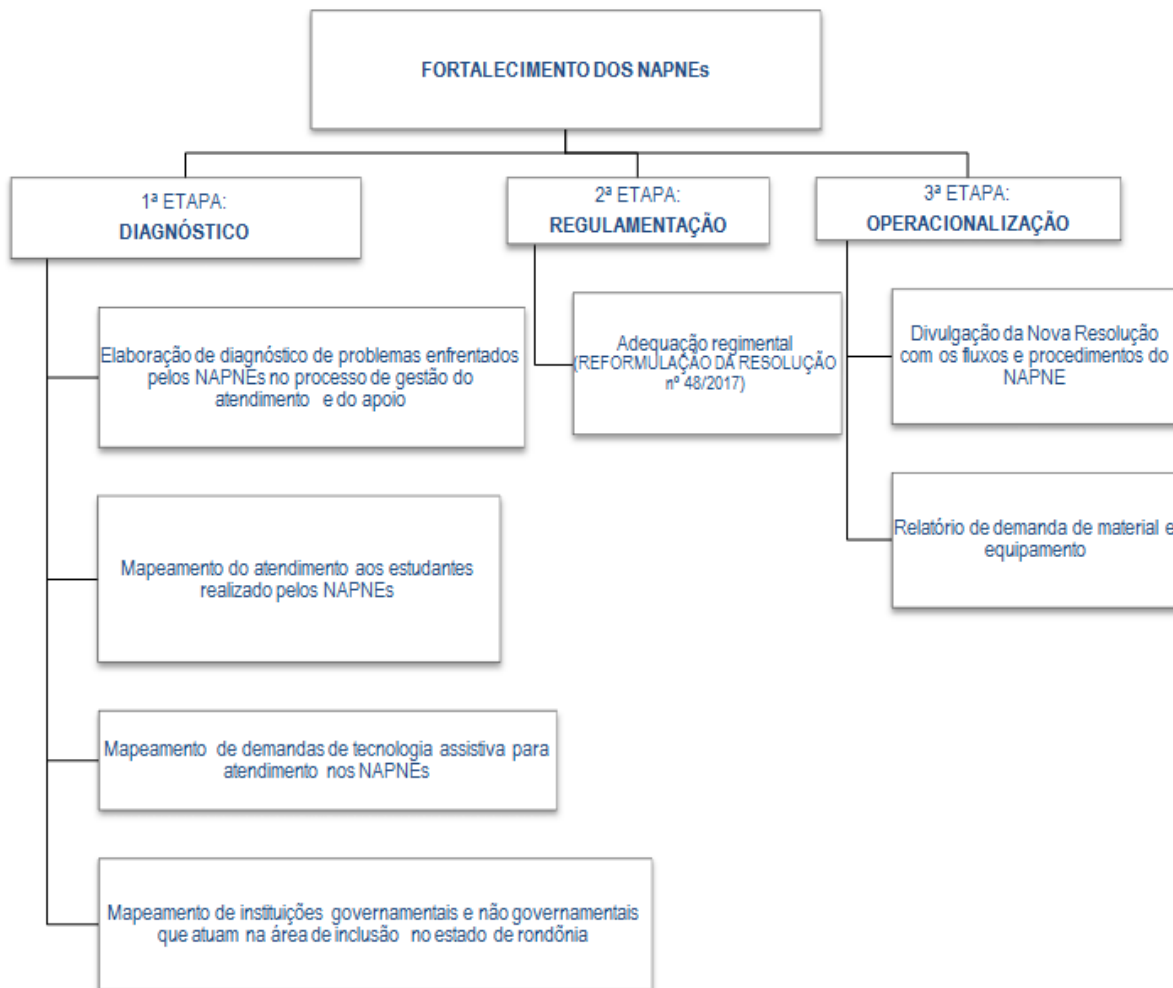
FORTALECIMENTO DOS NAPNEs

1ª ETAPA:
DIAGNÓSTICO

2ª ETAPA:
REGULAMENTAÇÃO

3ª ETAPA:
OPERACIONALIZAÇÃO

Elaboração de diagnóstico de problemas enfrentados pelos NAPNEs no processo de gestão do atendimento e do apoio

Mapeamento do atendimento aos estudantes realizado pelos NAPNEs

Mapeamento de demandas de tecnologia assistiva para atendimento nos NAPNEs

Mapeamento de instituições governamentais e não governamentais que atuam na área de inclusão no estado de rondônia

Adequação regimental (REFORMULAÇÃO DA RESOLUÇÃO nº 48/2017)

Divulgação da Nova Resolução com os fluxos e procedimentos do NAPNE

Relatório de demanda de material e equipamento